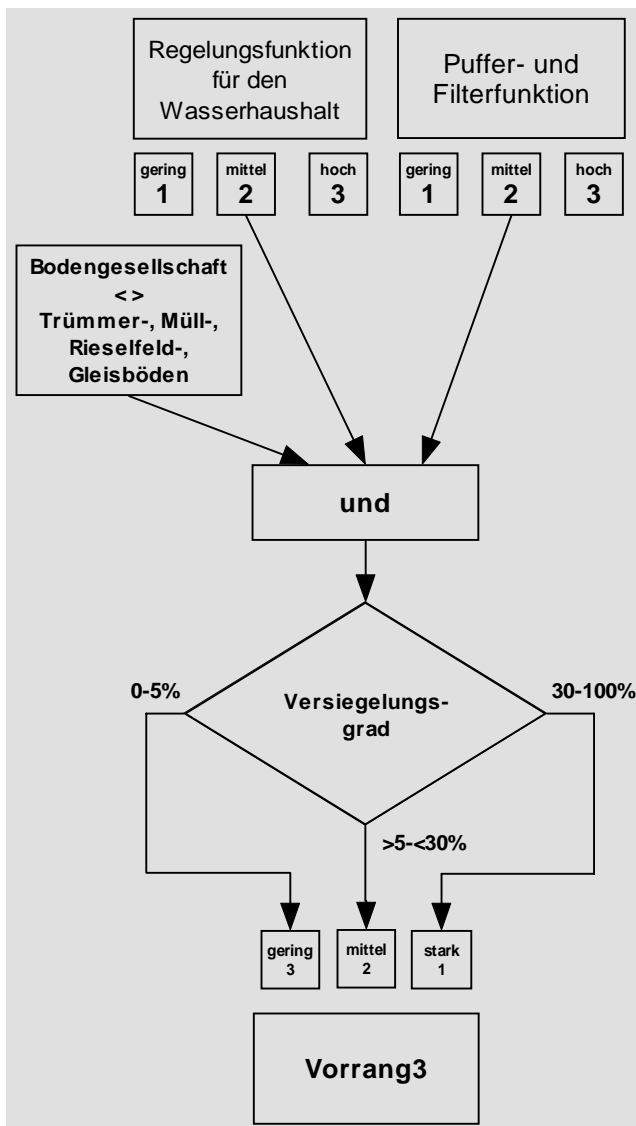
Regelungsfunktion für den Wasserhaushalt

Puffer- und Filterfunktion

gering 1

mittel 2

hoch 3

gering 1

mittel 2

hoch 3

Bodengesellschaft < > Trümmer-, Müll-, Rieselfeld-, Gleisböden

und

0-5%

Versiegelungsgrad

30-100%

>5-<30%

gering 3

mittel 2

stark 1

Vorrang3